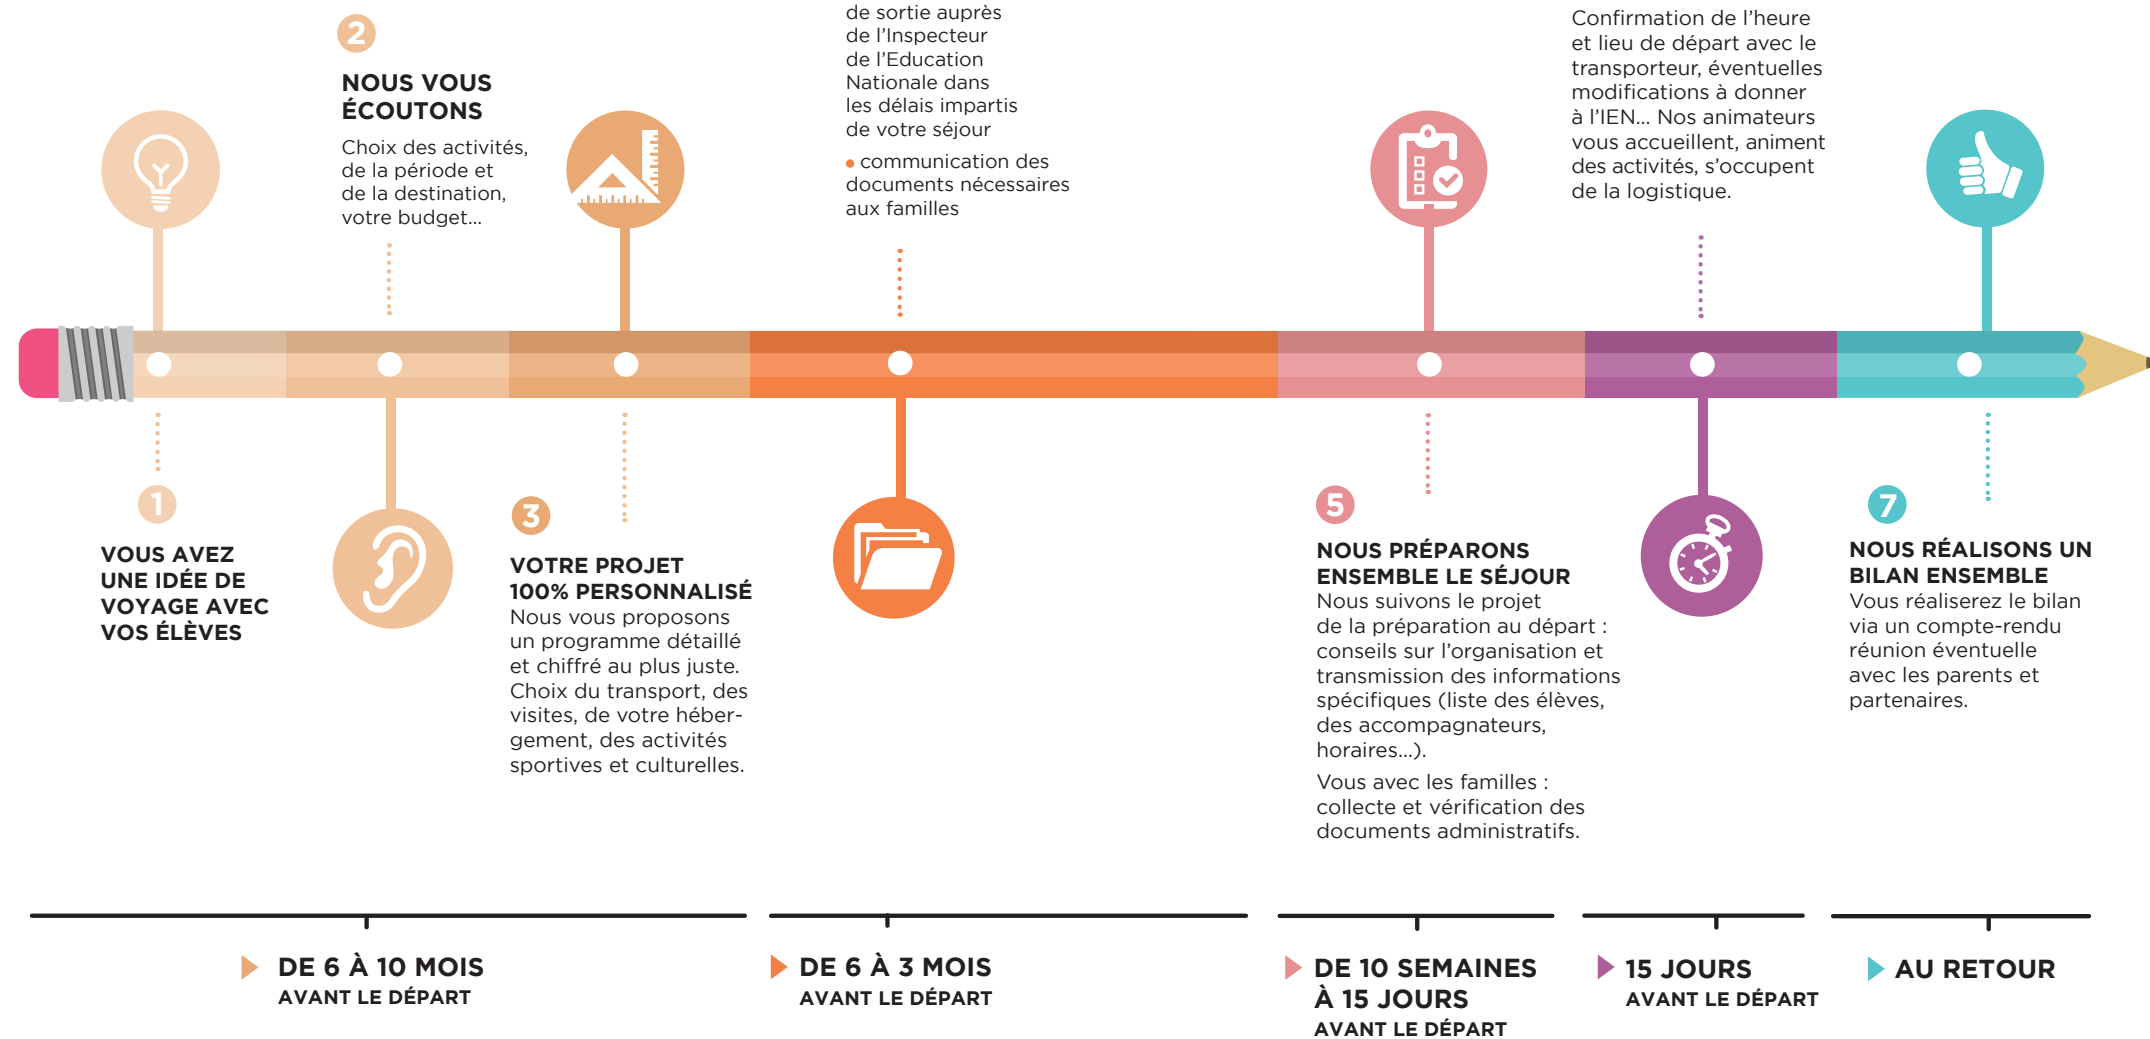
2

NOUS VOUS ÉCOUTONS

Choix des activités, de la période et de la destination, votre budget...

de sortie auprès de l'Inspecteur de l'Education Nationale dans les délais impartis de votre séjour

• communication des documents nécessaires aux familles

Confirmation de l'heure et lieu de départ avec le transporteur, éventuelles modifications à donner à l'IEN... Nos animateurs vous accueillent, animent des activités, s'occupent de la logistique.

1

VOUS AVEZ UNE IDÉE DE VOYAGE AVEC VOS ÉLÈVES

3

VOTRE PROJET 100% PERSONNALISÉ

Nous vous proposons un programme détaillé et chiffré au plus juste. Choix du transport, des visites, de votre hébergement, des activités sportives et culturelles.

5

NOUS PRÉPARONS ENSEMBLE LE SÉJOUR

Nous suivons le projet de la préparation au départ : conseils sur l'organisation et transmission des informations spécifiques (liste des élèves, des accompagnateurs, horaires...).

Vous avec les familles : collecte et vérification des documents administratifs.

7

NOUS RÉALISONS UN BILAN ENSEMBLE

Vous réaliserez le bilan via un compte-rendu réunion éventuelle avec les parents et partenaires.

DE 6 À 10 MOIS
AVANT LE DÉPART

DE 6 À 3 MOIS
AVANT LE DÉPART

DE 10 SEMAINES À 15 JOURS
AVANT LE DÉPART

15 JOURS
AVANT LE DÉPART

AU RETOUR